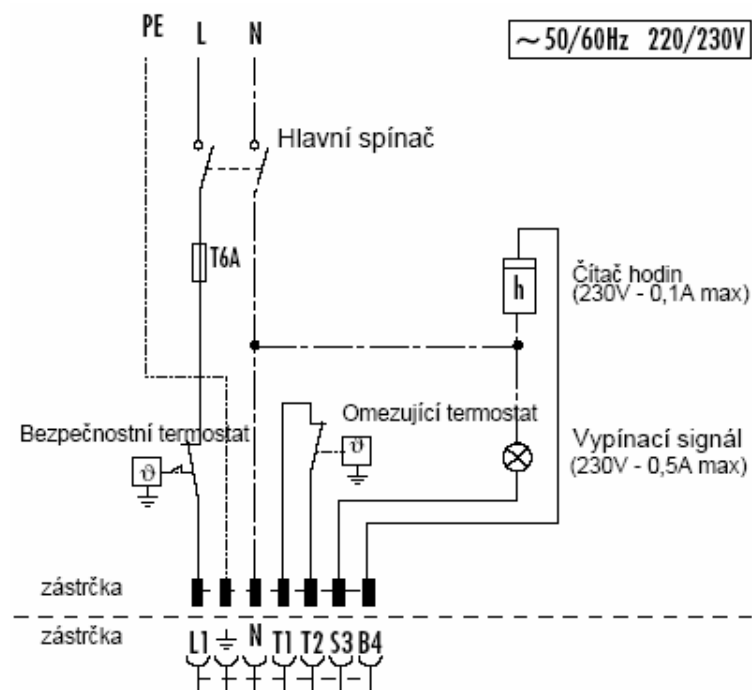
PE L N

~50/60Hz 220/230V

Hlavní spínač

T6A

h

Čítač hodin
(230V - 0,1A max)

Omezující termostat

Bezpečnostní termostat

ϑ

ϑ

Vypínací signál
(230V - 0,5A max)

zástrčka

zástrčka

L1 ⏚ N T1 T2 S3 B4